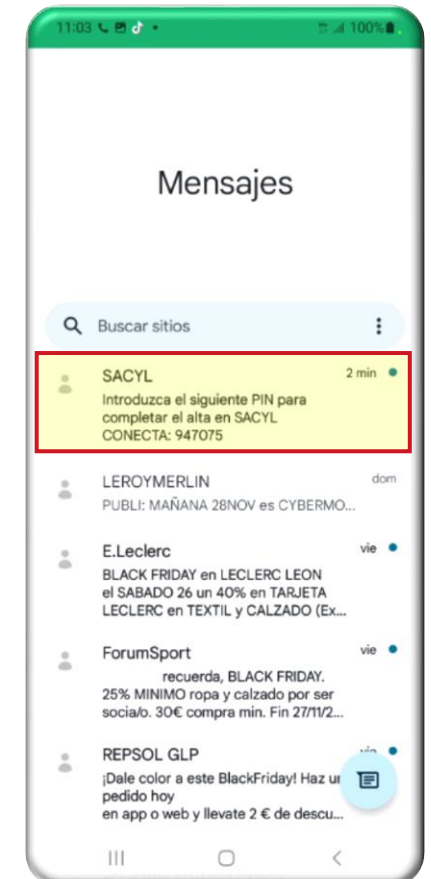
11:03 100%

Mensajes

Buscar sitios

SACYL
2 min
Introduzca el siguiente PIN para completar el alta en SACYL CONECTA: 947075

LEROYMERLIN
dom
PUBLI: MAÑANA 28NOV es CYBERMO...

E.Leclerc
vie
BLACK FRIDAY en LECLERC LEON el SABADO 26 un 40% en TARJETA LECLERC en TEXTIL y CALZADO (Ex...

ForumSport
vie
recuerda, BLACK FRIDAY. 25% MINIMO ropa y calzado por ser socia/o. 30€ compra min. Fin 27/11/2...

REPSOL GLP
vie
¡Dale color a este BlackFriday! Haz un pedido hoy en app o web y llevate 2 € de descu...